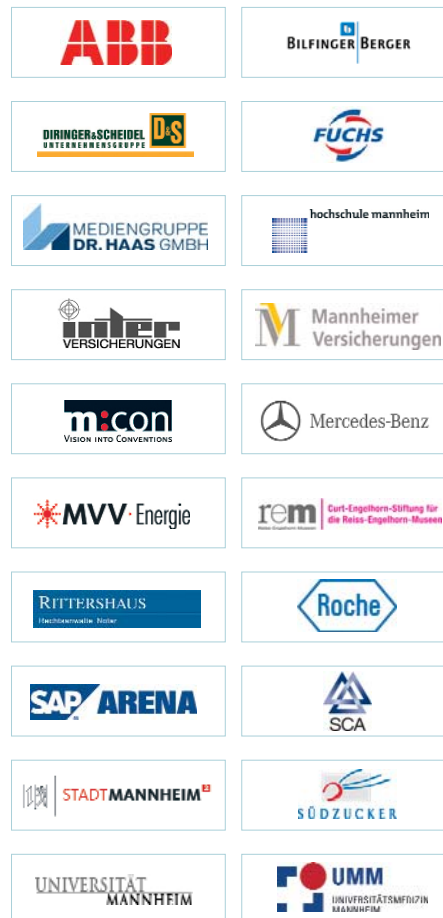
ABB

BILFINGER BERGER

DIRINGER&SCHEIDEL D&S UNTERNEHMENSGRUPPE

FUCHS

MEDIENGRUPPE DR. HAAS GMBH

hochschule mannheim

inter VERSICHERUNGEN

Mannheimer Versicherungen

m:con VISION INTO CONVENTIONS

Mercedes-Benz

MVV Energie

rem Curt-Engelhorn-Stiftung für die Reiss-Engelhorn-Museen

RITTERSHAUS Rechtsanwälte Notar

Roche

SAP ARENA

SCA

STADTMANNHEIM²

SÜDZUCKER

UNIVERSITÄT MANNHEIM

UMM UNIVERSITÄTSMEDIZIN MANNHEIM